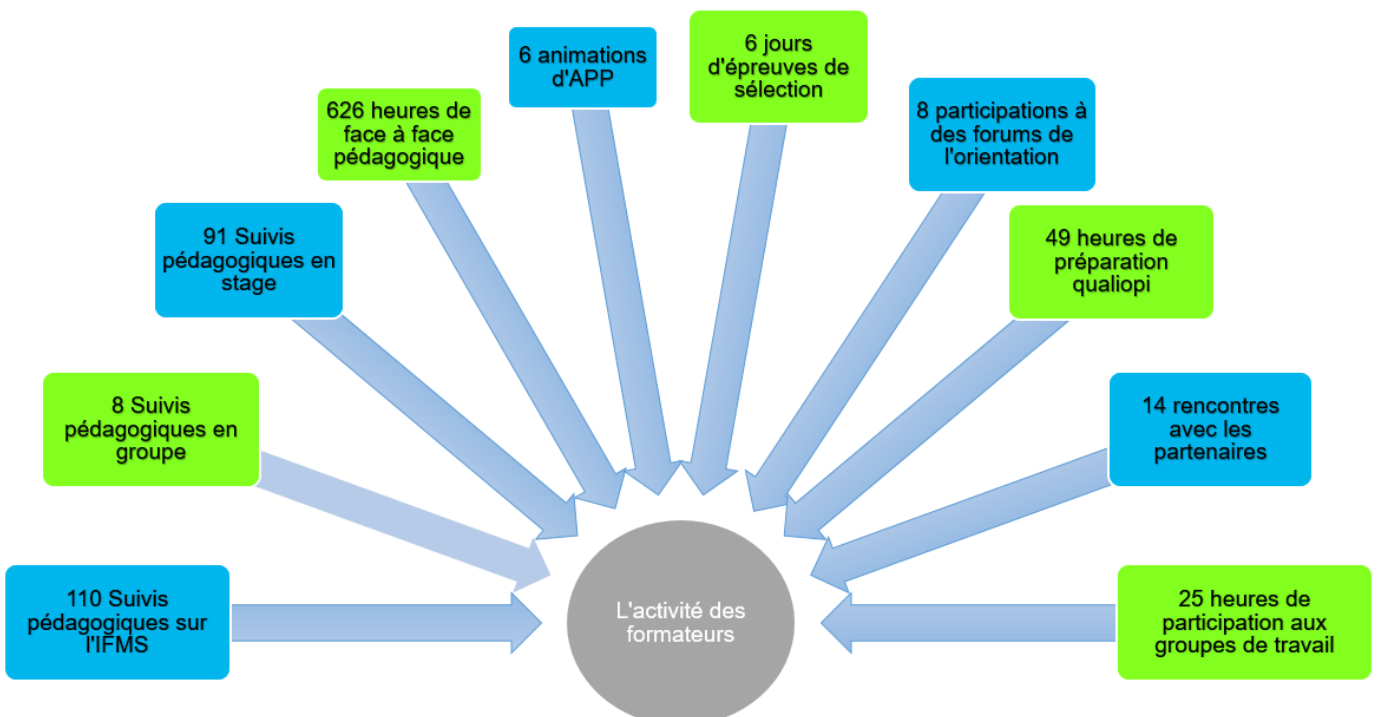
6 animations d'APP

6 jours d'épreuves de sélection

626 heures de face à face pédagogique

8 participations à des forums de l'orientation

91 Suivis pédagogiques en stage

49 heures de préparation qualiopi

8 Suivis pédagogiques en groupe

14 rencontres avec les partenaires

110 Suivis pédagogiques sur l'IFMS

L'activité des formateurs

25 heures de participation aux groupes de travail